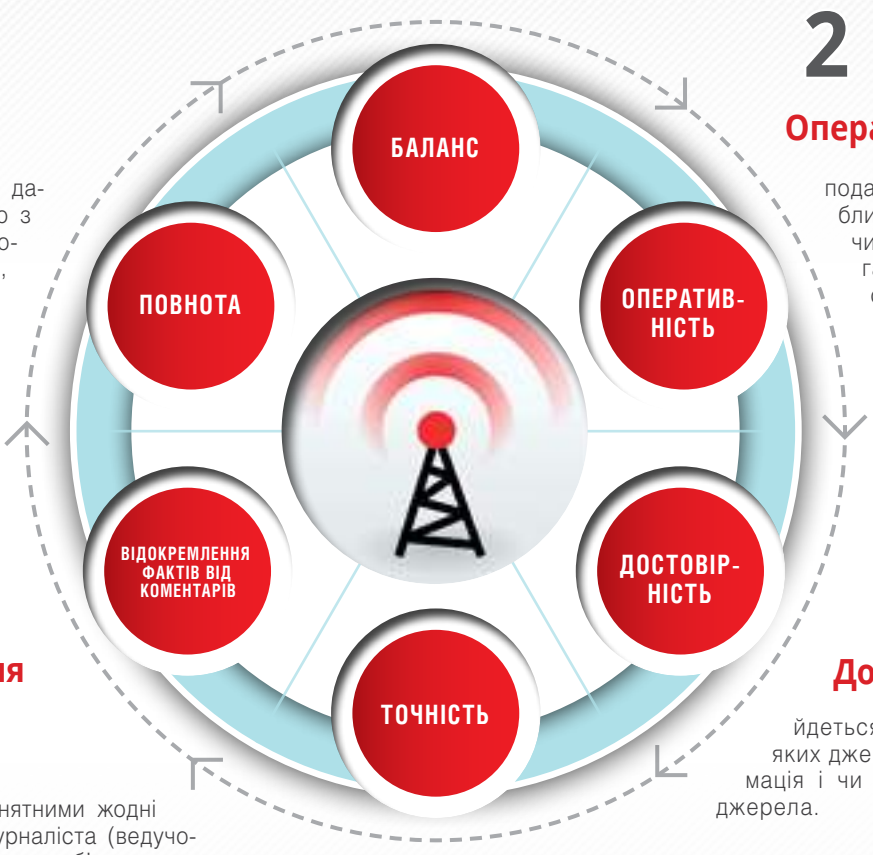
2

Опера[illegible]

да-
о з
о-
,

пода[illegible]
бли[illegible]
чи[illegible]
га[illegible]

БАЛАНС

ПОВНОТА

ОПЕРАТИВНІСТЬ

ВІДОКРЕМЛЕННЯ ФАКТІВ ВІД КОМЕНТАРІВ

ДОСТОВІРНІСТЬ

ТОЧНІСТЬ

ня

До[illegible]

йдеться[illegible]
яких дже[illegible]
мація і чи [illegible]
джерела.

нятними жодні
урналіста (ведучо-